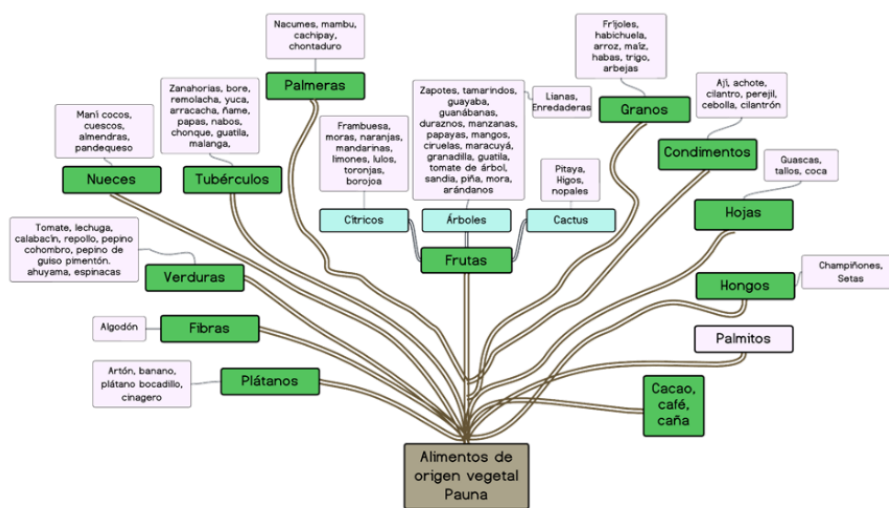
Alimentos de origen vegetal Pauna

Nacumes, mambu, cachipay, chontaduro

Palmeras

Zanahorias, bore, remolacha, yuca, arracacha, ñame, papas, nabos, chonque, guatila, malanga,

Tubérculos

Maní cocos, cuescos, almendras, pandequeso

Nueces

Tomate, lechuga, calabacín, repollo, pepino cohombro, pepino de guiso pimentón, ahuyama, espinacas

Verduras

Algodón

Fibras

Artón, banano, plátano bocadillo, cinagero

Plátanos

Frambuesa, moras, naranjas, mandarinas, limones, lulos, toronjas, borojoa

Cítricos

Zapotes, tamarindos, guayaba, guanábanas, duraznos, manzanas, papayas, mangos, ciruelas, maracuyá, granadilla, guatila, tomate de árbol, sandia, piña, mora, arándanos

Árboles

Lianas, Enredaderas

Pitaya, Higos, nopales

Cactus

Frutas

Fríjoles, habichuela, arroz, maíz, habas, trigo, arbejas

Granos

Ají, achote, cilantro, perejil, cebolla, cilantrón

Condimentos

Guascas, tallos, coca

Hojas

Champiñones, Setas

Hongos

Palmitos

Cacao, café, caña